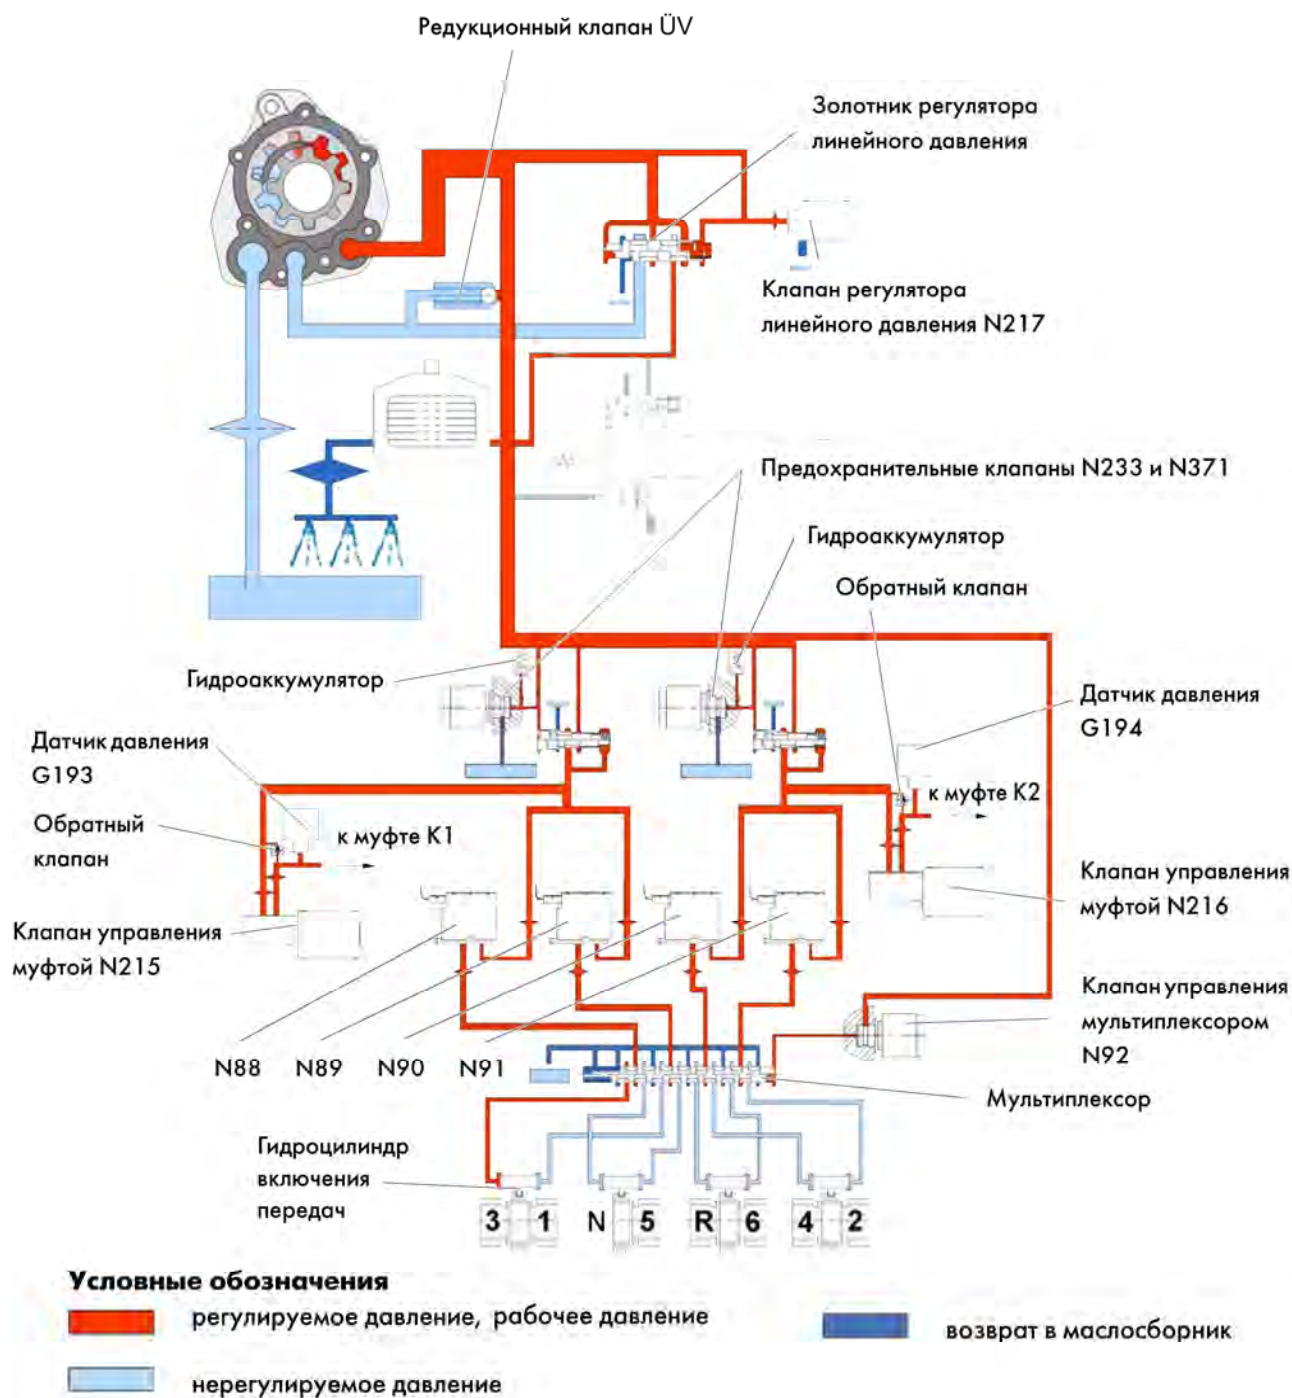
Редукционный клапан ÜV

Золотник регулятора линейного давления

Клапан регулятора линейного давления N217

Предохранительные клапаны N233 и N371

Гидроаккумулятор

Обратный клапан

Гидроаккумулятор

Датчик давления G194

Датчик давления G193

к муфте K2

Обратный клапан

к муфте K1

Клапан управления муфтой N216

Клапан управления муфтой N215

Клапан управления мультиплексором N92

N88 N89 N90 N91

Мультиплексор

Гидроцилиндр включения передач

3 1 N 5 R 6 4 2

Условные обозначения

регулируемое давление, рабочее давление

возврат в маслосборник

нерегулируемое давление